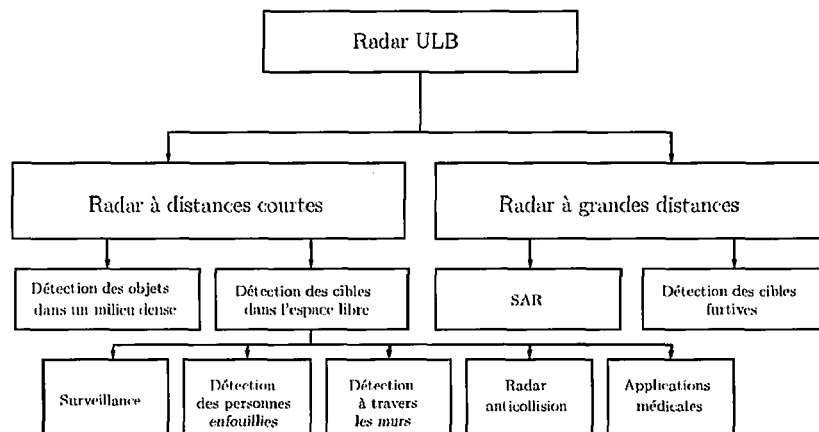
Radar ULB

Radar à distances courtes

Radar à grandes distances

Détection des objets dans un milieu dense

Détection des cibles dans l'espace libre

SAR

Détection des cibles furtives

Surveillance

Détection des personnes enfouilles

Détection à travers les murs

Radar anticollision

Applications médicales